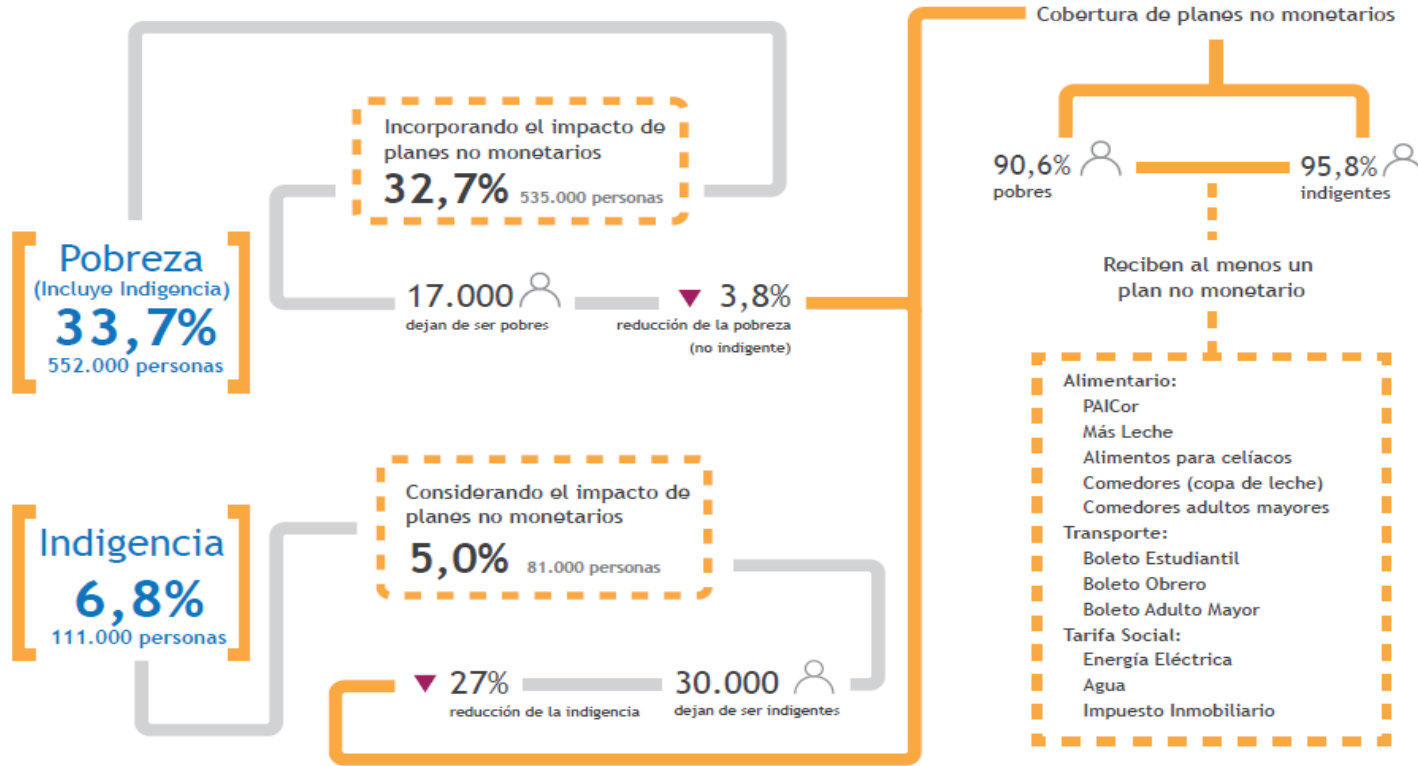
Cobertura de planes no monetarios

Incorporando el impacto de planes no monetarios
32,7% 535.000 personas

90,6% pobres

95,8% indigentes

Pobreza
(Incluye Indigencia)
33,7%
552.000 personas

17.000
dejan de ser pobres

▼ 3,8%
reducción de la pobreza (no indigente)

Reciben al menos un plan no monetario

Alimentario:
PAICor
Más Leche
Alimentos para celíacos
Comedores (copa de leche)
Comedores adultos mayores
Transporte:
Boleto Estudiantil
Boleto Obrero
Boleto Adulto Mayor
Tarifa Social:
Energía Eléctrica
Agua
Impuesto Inmobiliario

Considerando el impacto de planes no monetarios
5,0% 81.000 personas

Indigencia
6,8%
111.000 personas

▼ 27%
reducción de la indigencia

30.000
dejan de ser indigentes